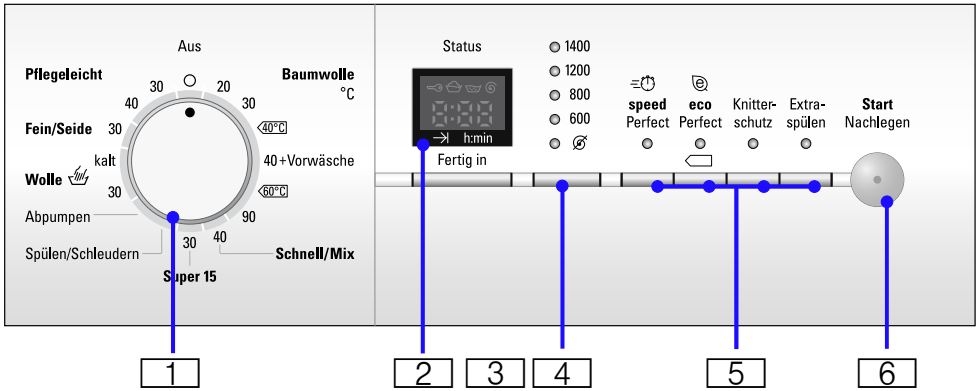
Aus

Pflegeleicht

Baumwolle

°C

30

20

40

30

Fein/Seide

30

40°C

kalt

40+Vorwäsche

Wolle

30

60°C

Abpumpen

90

Spülen/Schleudern

30

40

Schnell/Mix

Super 15

Status

8:88

h:min

Fertig in

1400

1200

800

600

speed Perfect

eco Perfect

Knitterschutz

Extra-spülen

Start Nachlegen

1

2

3

4

5

6